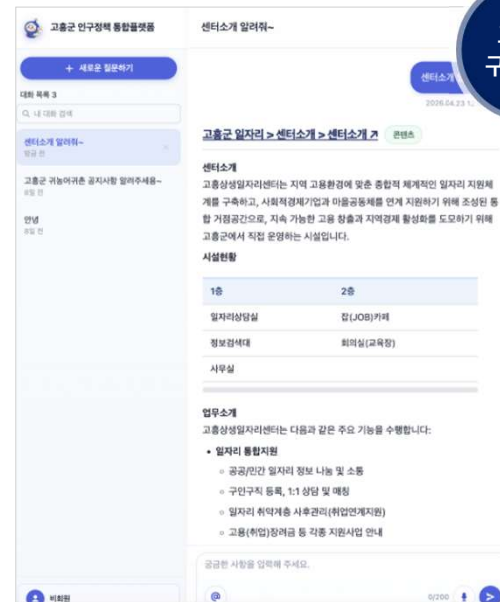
고흥군 인구정책 통합플랫폼

+ 새로운 질문하기

대화 목록 3

Q 내 대화 검색

센터소개 알려줘~
방금 전

고흥군 귀농어귀촌 공지사항 알려주세요~
8일 전

안녕
8일 전

비회원

센터소개 알려줘~

구

센터소개 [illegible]

2026.04.23 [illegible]

고흥군 일자리 > 센터소개 > 센터소개 ↗ 콘텐츠

센터소개

고흥상생일자리센터는 지역 고용환경에 맞춘 종합적 체계적인 일자리 지원체계를 구축하고, 사회적경제기업과 마을공동체를 연계 지원하기 위해 조성된 통합 거점공간으로, 지속 가능한 고용 창출과 지역경제 활성화를 도모하기 위해 고흥군에서 직접 운영하는 시설입니다.

시설현황

| 1층 | 2층 |
|---|---|
| 일자리상담실 | 잡(JOB)카페 |
| 정보검색대 | 회의실(교육장) |
| 사무실 | |

업무소개

고흥상생일자리센터는 다음과 같은 주요 기능을 수행합니다:

• 일자리 통합지원
◦ 공공/민간 일자리 정보 나눔 및 소통
◦ 구인구직 등록, 1:1 상담 및 매칭
◦ 일자리 취약계층 사후관리(취업연계지원)
◦ 고용(취업)장려금 등 각종 지원사업 안내

궁금한 사항을 입력해 주세요.

@

0/200